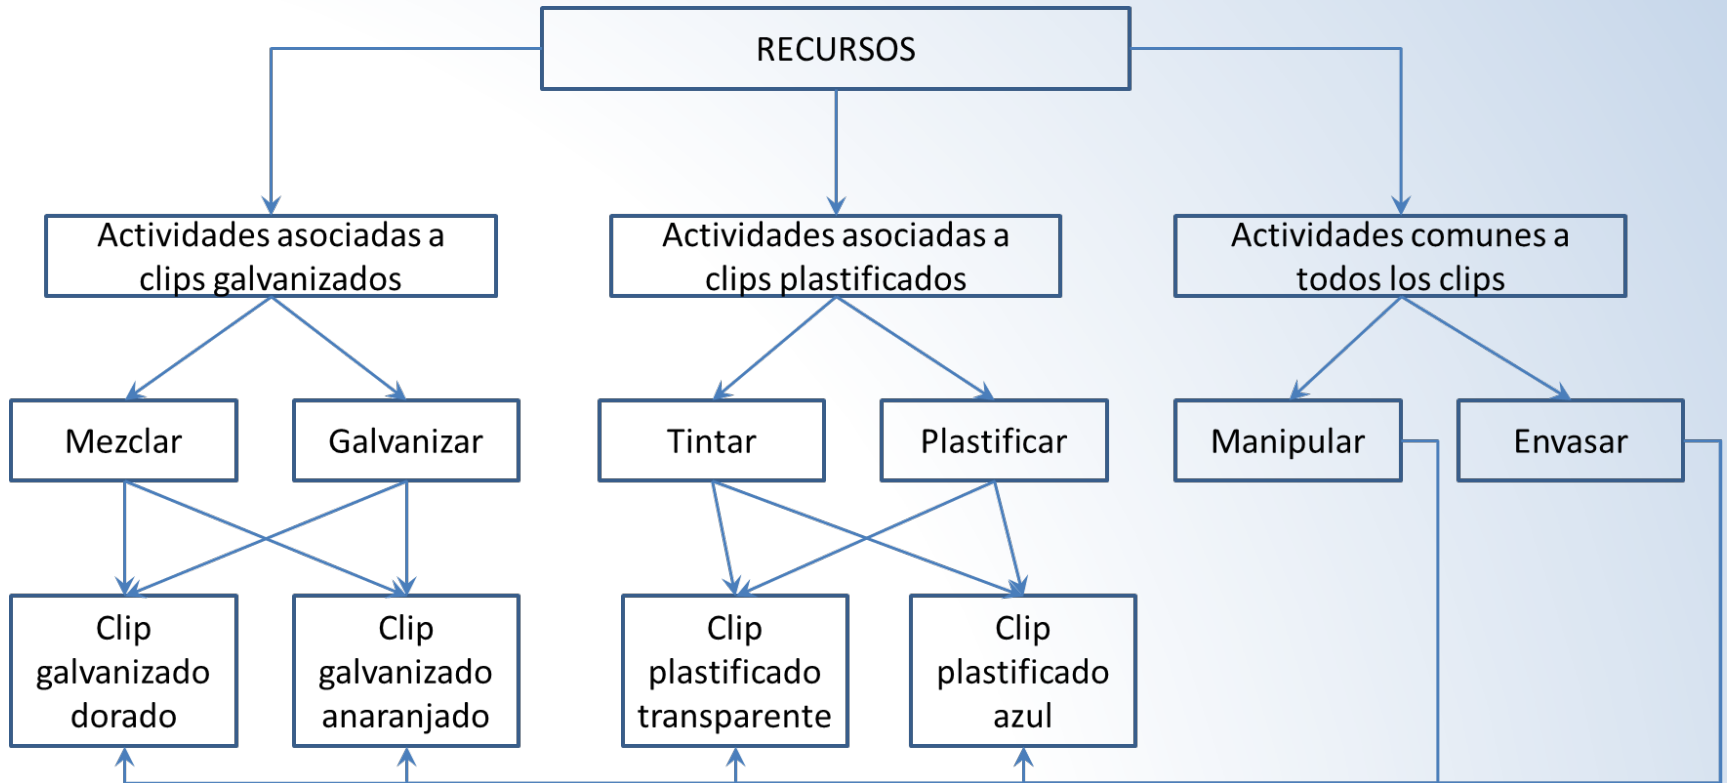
RECURSOS

Actividades asociadas a clips galvanizados

Actividades asociadas a clips plastificados

Actividades comunes a todos los clips

Mezclar

Galvanizar

Tintar

Plastificar

Manipular

Envasar

Clip galvanizado dorado

Clip galvanizado anaranjado

Clip plastificado transparente

Clip plastificado azul